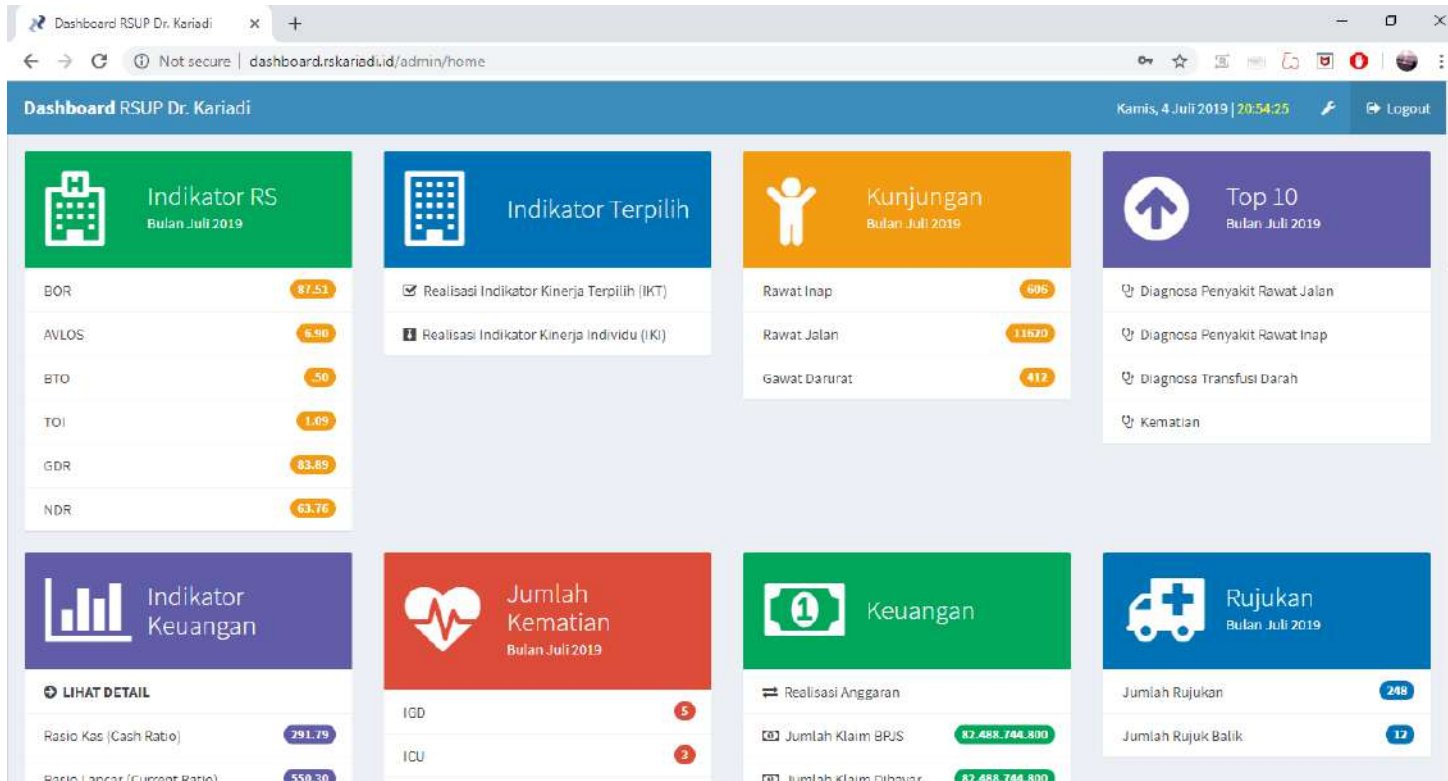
Dashboard RSUP Dr. Kariadi ×
+

Not secure | dashboard.rskariadi.id/admin/home

Dashboard RSUP Dr. Kariadi
Kamis, 4 Juli 2019 | 20:54:25
Logout

Indikator RS
Bulan Juli 2019

| | |
|---|---|
| BOR | 87.51 |
| AVLOS | 6.90 |
| BTO | .50 |
| TOI | 1.09 |
| GDR | 83.89 |
| NDR | 63.76 |

Indikator Terpilih

Realisasi Indikator Kinerja Terpilih (IKT)
Realisasi Indikator Kinerja Individu (IKI)

Kunjungan
Bulan Juli 2019

| | |
|---|---|
| Rawat Inap | 606 |
| Rawat Jalan | 11620 |
| Gawat Darurat | 412 |

Top 10
Bulan Juli 2019

Diagnosa Penyakit Rawat Jalan
Diagnosa Penyakit Rawat Inap
Diagnosa Transfusi Darah
Kematian

Indikator Keuangan

LIHAT DETAIL
Rasio Kas (Cash Ratio) 291.79
Rasio Lancar (Current Ratio) 550.30

Jumlah Kematian
Bulan Juli 2019

| | |
|---|---|
| IGD | 5 |
| ICU | 2 |

Keuangan

Realisasi Anggaran
Jumlah Klaim BPJS 82.488.744.800
Jumlah Klaim Dibayar 82.488.744.800

Rujukan
Bulan Juli 2019

| | |
|---|---|
| Jumlah Rujukan | 248 |
| Jumlah Rujuk Balik | 12 |